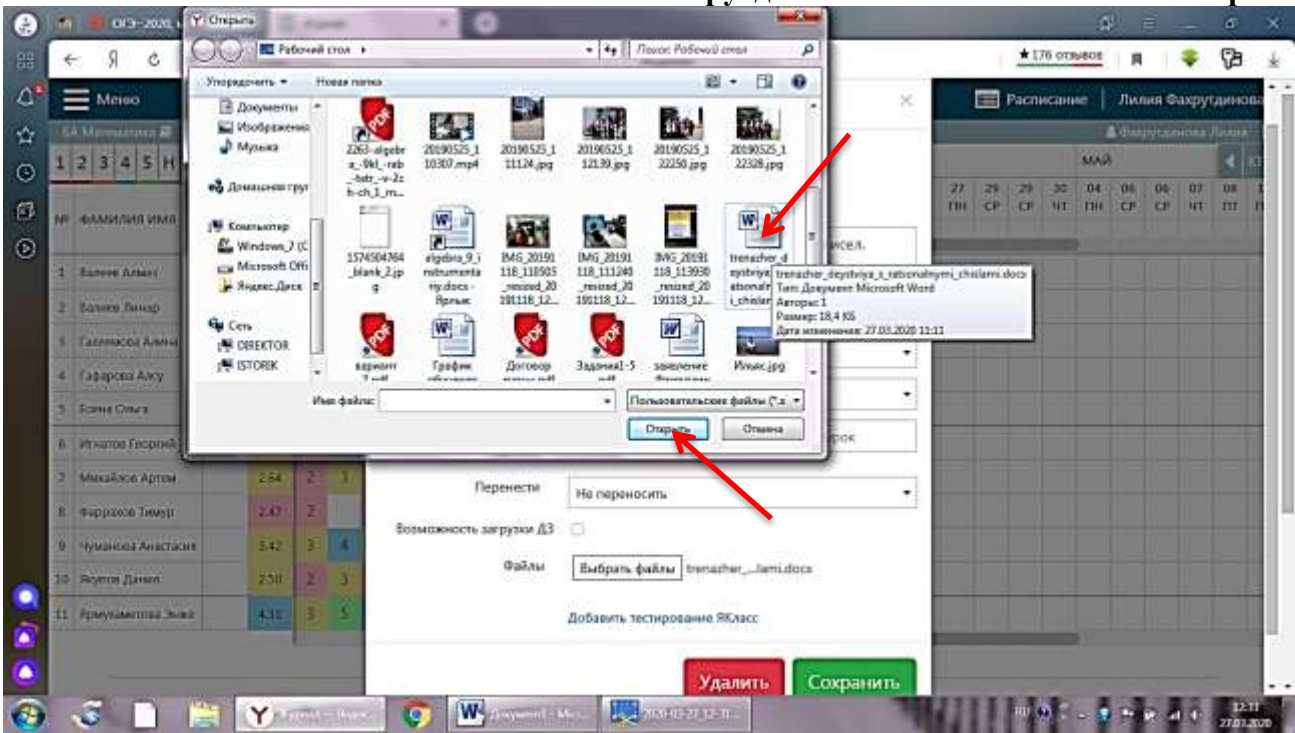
ОГЭ-2020,
Открыть
Рабочий стол ▸
Поиск: Рабочий стол
Упорядочить ▾
Новая папка
Документы
Изображения
Музыка
Домашняя груп
Компьютер
Windows_7 (C
Microsoft Offi
Яндекс.Диск
Сеть
DIREKTOR
ISTORIK
2263-algebra_-9kl_-rab_-tetr_-v-2-h-ch_1_m...
20190525_110307.mp4
20190525_111124.jpg
20190525_112139.jpg
20190525_122250.jpg
20190525_122328.jpg
1574504764_blank_2.jpg
algebra_9_instrumentariy.docx - Ярлык
IMG_20191118_110505_resized_20191118_12...
IMG_20191118_111240_resized_20191118_12...
IMG_20191118_113930_resized_20191118_12...
trenazher_deystviya_s_ratsionalnymi_chislami
trenazher_deystviya_s_ratsionalnymi_chislami.docx
Тип: Документ Microsoft Word
Авторы: 1
Размер: 18,4 КБ
Дата изменения: 27.03.2020 11:11
вариант
График
Договор
Задание1-5
заявление
Ильяс.jpg
Имя файла:
Пользовательские файлы (*.
Открыть
Отмена
176 отзывов
Меню
Расписание
Лилия Фахрутдинова
6А Математика
Фахрутдинова Лилия
1 2 3 4 5 Н
МАЙ
№ ФАМИЛИЯ ИМЯ
27 ПН 29 СР 29 СР 30 ЧТ 04 ПН 06 СР 06 СР 07 ЧТ 08 ПТ
исел.
1 Валеев Алмаз
2 Валеев Линар
3 Галимова Алина
4 Гафарова Алсу
5 Есина Ольга
6 Игнатов Георгий
7 Михайлов Артем 2.64 2 3
8 Фаррахов Тимур 2.42 2
9 Чуманова Анастасия 3.42 3 4
10 Якупов Данил 2.50 2 3
11 Ярмухаметова Элина 4.33 3 5
рок
Перенести
Не переносить
Возможность загрузки ДЗ
Файлы
Выбрать файлы
trenazher_...lami.docx
Добавить тестирование ЯКласс
Удалить
Сохранить
Документ1 - Mic...
2020-03-27_12-1...
12:11
27.03.2020